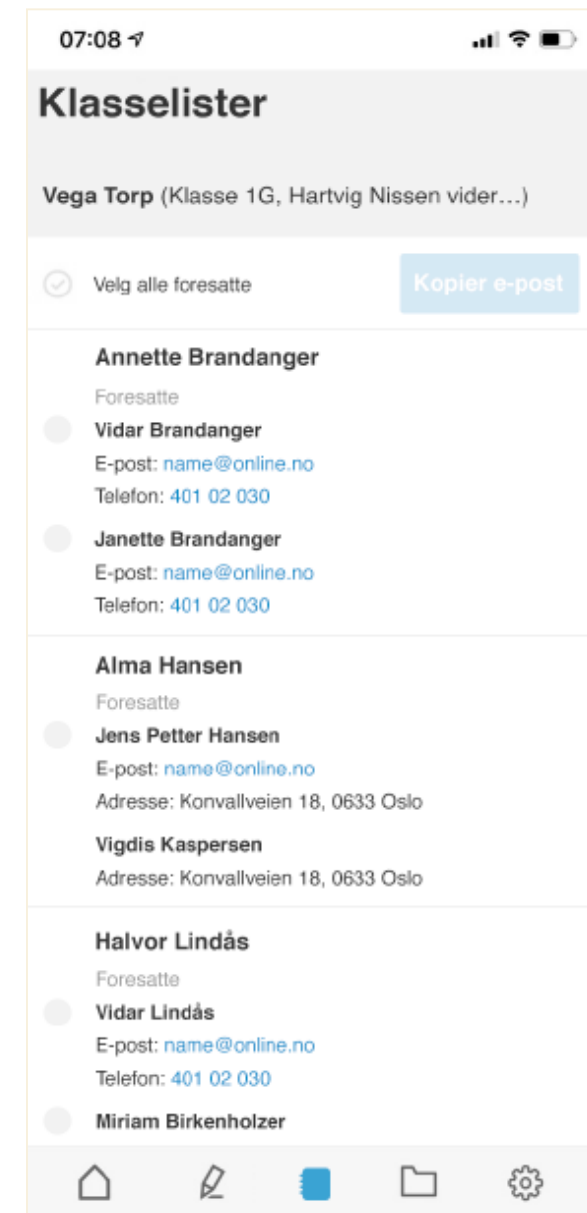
07:08

Klasselister

Vega Torp (Klasse 1G, Hartvig Nissen vider…)

Velg alle foresatte

Kopier e-post

Annette Brandanger

Foresatte

Vidar Brandanger

E-post: name@online.no

Telefon: 401 02 030

Janette Brandanger

E-post: name@online.no

Telefon: 401 02 030

Alma Hansen

Foresatte

Jens Petter Hansen

E-post: name@online.no

Adresse: Konvallveien 18, 0633 Oslo

Vigdis Kaspersen

Adresse: Konvallveien 18, 0633 Oslo

Halvor Lindås

Foresatte

Vidar Lindås

E-post: name@online.no

Telefon: 401 02 030

Miriam Birkenholzer